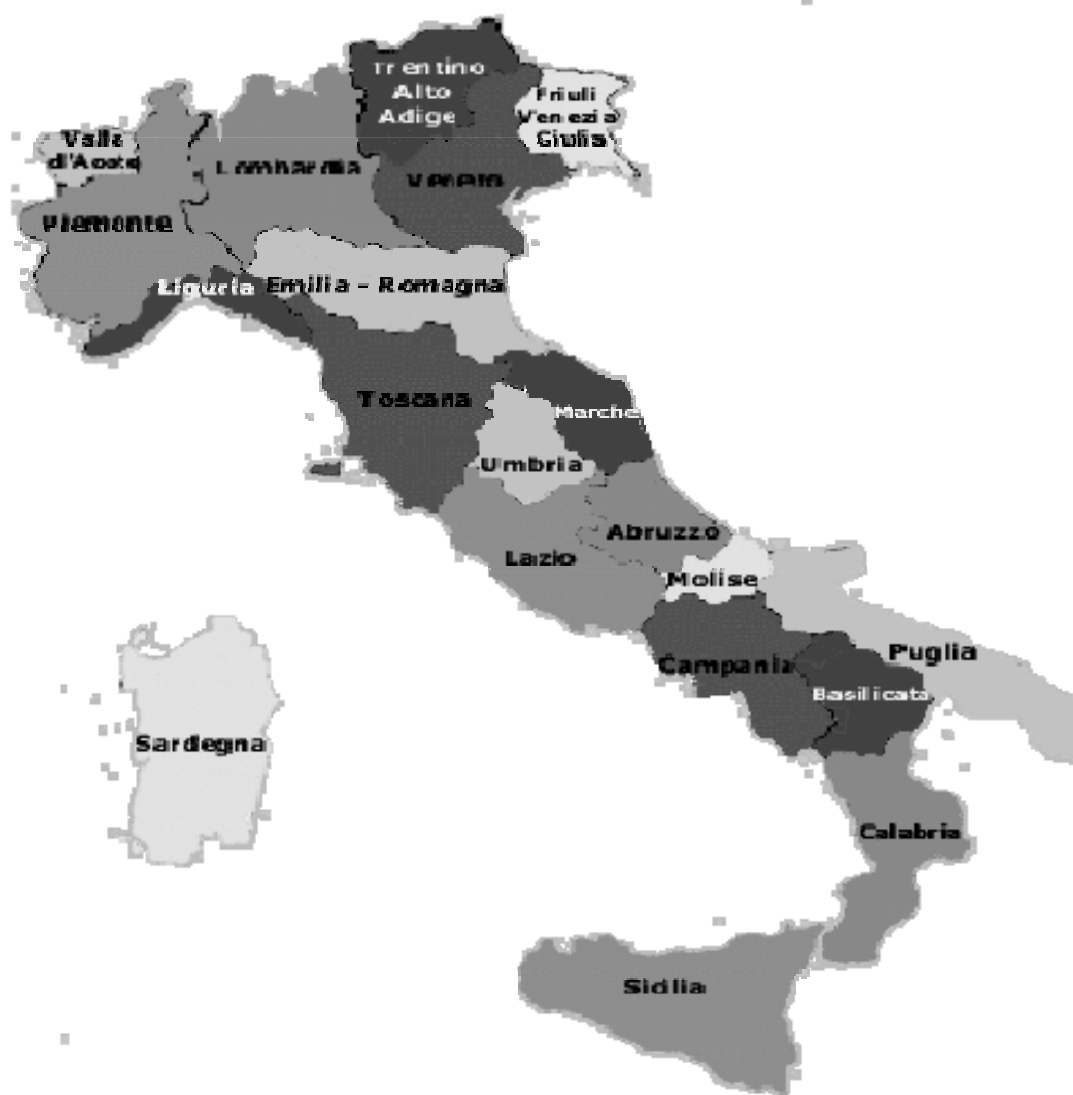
Trentino Alto Adige

Friuli Venezia Giulia

Valle d'Aosta

Lombardia

Veneto

Piemonte

Liguria

Emilia - Romagna

Toscana

Marche

Umbria

Abruzzo

Lazio

Molise

Puglia

Campania

Basilicata

Sardegna

Calabria

Sicilia